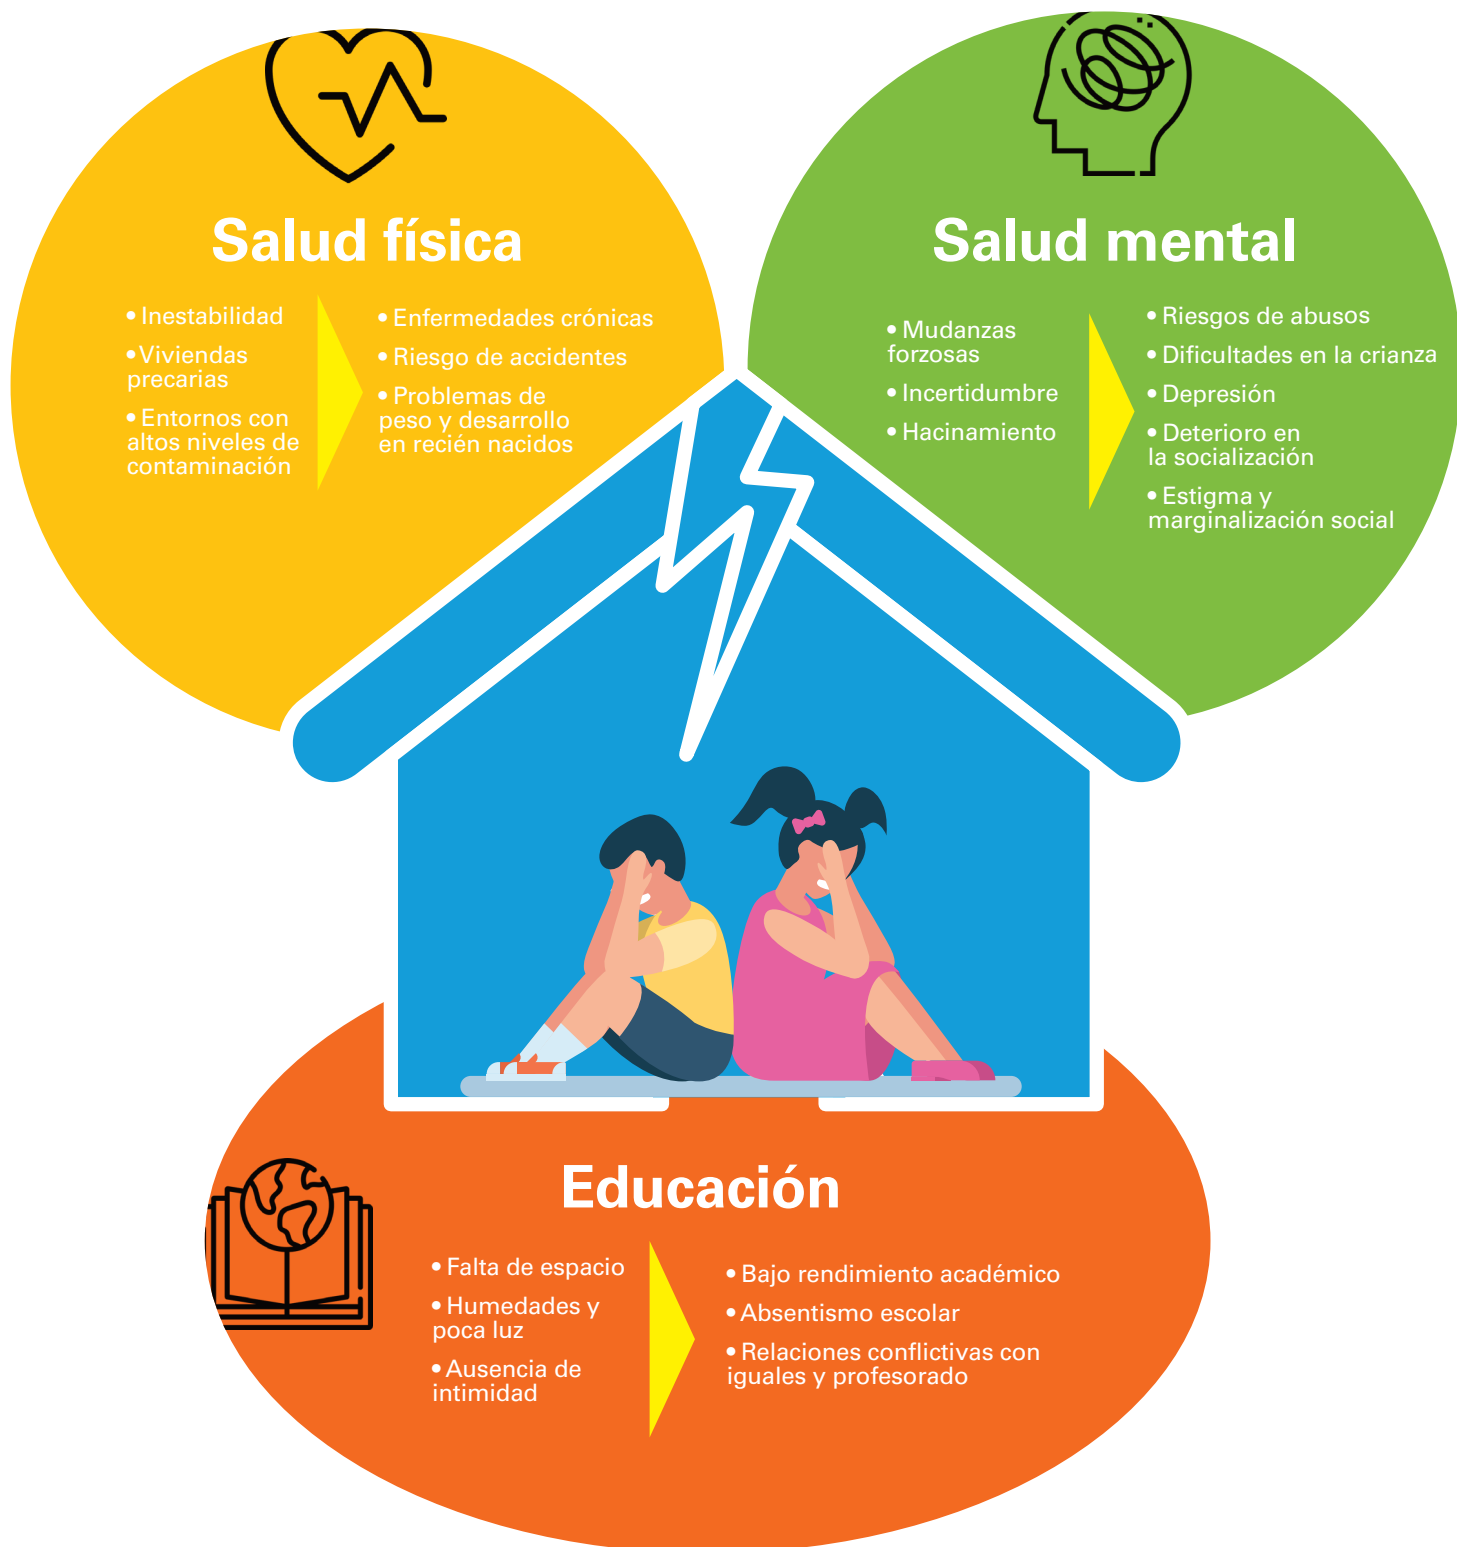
Salud física

• Inestabilidad
• Viviendas precarias
• Entornos con altos niveles de contaminación

• Enfermedades crónicas
• Riesgo de accidentes
• Problemas de peso y desarrollo en recién nacidos

Salud mental

• Mudanzas forzosas
• Incertidumbre
• Hacinamiento

• Riesgos de abusos
• Dificultades en la crianza
• Depresión
• Deterioro en la socialización
• Estigma y marginalización social

Educación

• Falta de espacio
• Humedades y poca luz
• Ausencia de intimidad

• Bajo rendimiento académico
• Absentismo escolar
• Relaciones conflictivas con iguales y profesorado